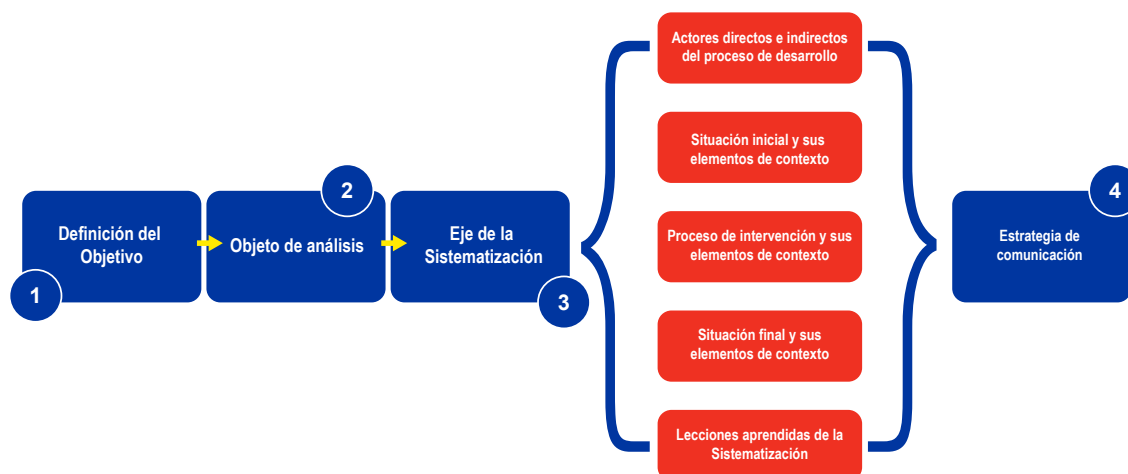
Definición del Objetivo

1

2

Objeto de análisis

Eje de la Sistematización

3

Actores directos e indirectos del proceso de desarrollo

Situación inicial y sus elementos de contexto

Proceso de intervención y sus elementos de contexto

Situación final y sus elementos de contexto

Lecciones aprendidas de la Sistematización

4

Estrategia de comunicación